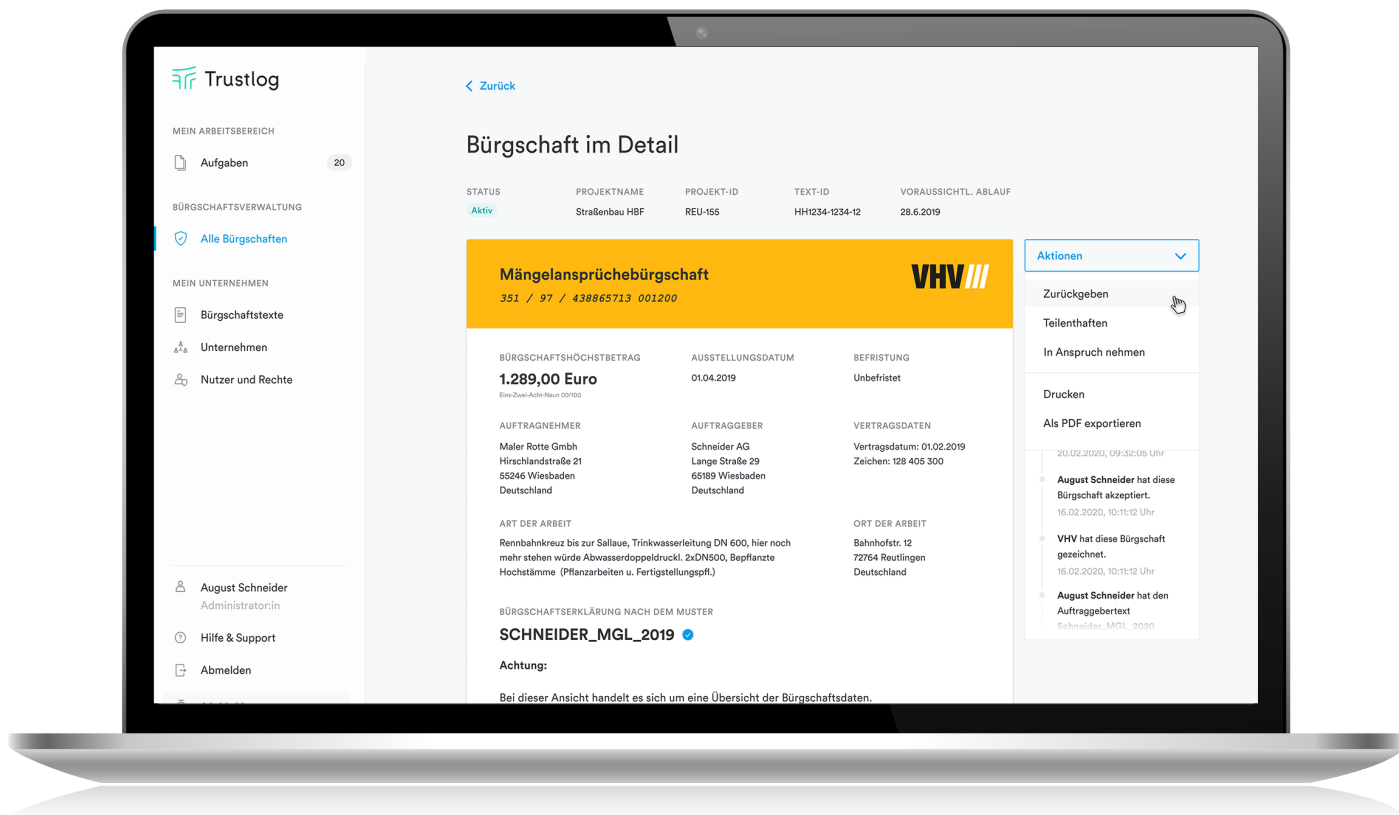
Trustlog

MEIN ARBEITSBEREICH

Aufgaben 20

BÜRGSCHAFTSVERWALTUNG

Alle Bürgschaften

MEIN UNTERNEHMEN

Bürgschaftstexte

Unternehmen

Nutzer und Rechte

August Schneider
Administrator:in

Hilfe & Support

Abmelden

< Zurück

Bürgschaft im Detail

| STATUS | PROJEKTNAME | PROJEKT-ID | TEXT-ID | VORAUSSICHTL. ABLAUF |
|---|---|---|---|---|
| Aktiv | Straßenbau HBF | REU-155 | HH1234-1234-12 | 28.6.2019 |

Mängelansprüchebürgschaft
351 / 97 / 438865713 001200

VHV

BÜRGSCHAFTSHÖCHSTBETRAG
1.289,00 Euro
Eins-Zwei-Acht-Neun 00/100

AUSSTELLUNGSDATUM
01.04.2019

BEFRISTUNG
Unbefristet

AUFTRAGNEHMER
Maler Rotte Gmbh
Hirschlandstraße 21
55246 Wiesbaden
Deutschland

AUFTRAGGEBER
Schneider AG
Lange Straße 29
65189 Wiesbaden
Deutschland

VERTRAGSDATEN
Vertragsdatum: 01.02.2019
Zeichen: 128 405 300

ART DER ARBEIT
Rennbahnkreuz bis zur Sallaue, Trinkwasserleitung DN 600, hier noch mehr stehen würde Abwasserdoppeldruckl. 2xDN500, Bepflanzte Hochstämme (Pflanzarbeiten u. Fertigstellungspfl.)

ORT DER ARBEIT
Bahnhofstr. 12
72764 Reutlingen
Deutschland

BÜRGSCHAFTSERKLÄRUNG NACH DEM MUSTER
SCHNEIDER_MGL_2019

Achtung:

Bei dieser Ansicht handelt es sich um eine Übersicht der Bürgschaftsdaten.

Aktionen

Zurückgeben
Teilenthaften
In Anspruch nehmen

Drucken
Als PDF exportieren

20.02.2020, 09:32:05 Uhr

August Schneider hat diese Bürgschaft akzeptiert.
16.02.2020, 10:11:12 Uhr

VHV hat diese Bürgschaft gezeichnet.
16.02.2020, 10:11:12 Uhr

August Schneider hat den Auftraggebertext
Schneider_MGL_2020